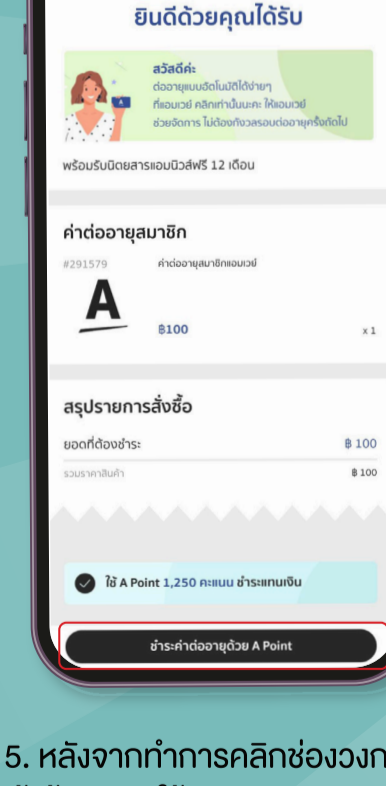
ยินดีด้วยคุณได้รับ

สวัสดีค่ะ
ต่ออายุแบบอัตโนมัติได้ง่ายๆ
ที่แอมเวย์ คลิกเท่านั้นนะคะ ให้แอมเวย์
ช่วยจัดการ ไม่ต้องกังวลรอบต่ออายุครั้งถัดไป

พร้อมรับนิตยสารแอมนิวส์ฟรี 12 เดือน

ค่าต่ออายุสมาชิก

#291579 ค่าต่ออายุสมาชิกแอมเวย์

A

฿100 x 1

สรุปรายการสั่งซื้อ

ยอดที่ต้องชำระ ฿ 100

รวมราคาสินค้า ฿ 100

ใช้ A Point 1,250 คะแนน ชำระแทนเงิน

ชำระค่าต่ออายุด้วย A Point

5. หลังจากทำการคลิกช่องวงก
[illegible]